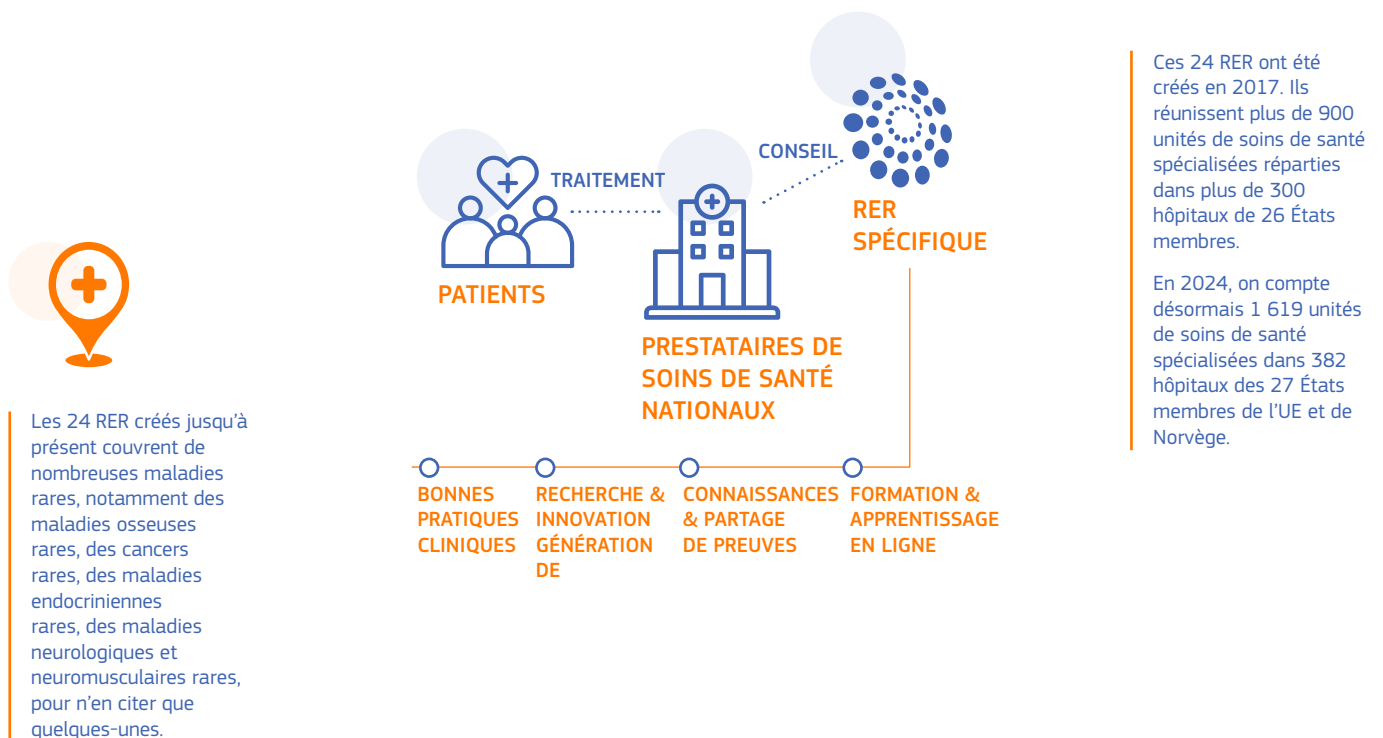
TRAITEMENT

CONSEIL

PATIENTS

PRESTATAIRES DE SOINS DE SANTÉ NATIONAUX

RER SPÉCIFIQUE

Ces 24 RER ont été créés en 2017. Ils réunissent plus de 900 unités de soins de santé spécialisées réparties dans plus de 300 hôpitaux de 26 États membres.

En 2024, on compte désormais 1 619 unités de soins de santé spécialisées dans 382 hôpitaux des 27 États membres de l'UE et de Norvège.

Les 24 RER créés jusqu'à présent couvrent de nombreuses maladies rares, notamment des maladies osseuses rares, des cancers rares, des maladies endocriniennes rares, des maladies neurologiques et neuromusculaires rares, pour n'en citer que quelques-unes.

BONNES PRATIQUES CLINIQUES

RECHERCHE & INNOVATION GÉNÉRATION DE

CONNAISSANCES & PARTAGE DE PREUVES

FORMATION & APPRENTISSAGE EN LIGNE